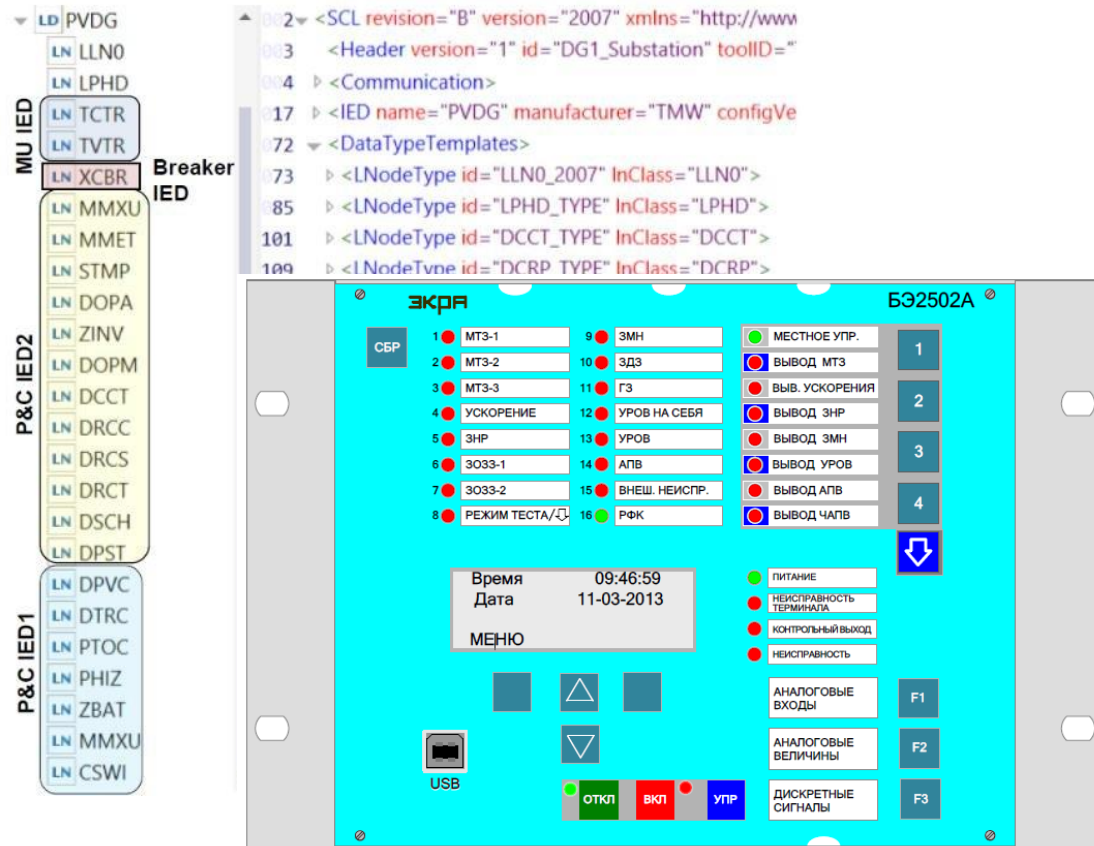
LD PVDG
LN LLN0
LN LPHD
MU IED
LN TCTR
LN TVTR
LN XCBR
Breaker IED
LN MMXU
LN MMET
LN STMP
LN DOPA
LN ZINV
LN DOPM
LN DCCT
LN DRCC
LN DRCS
LN DRCT
LN DSCH
LN DPST
P&C IED2
LN DPVC
LN DTRC
LN PTOC
LN PHIZ
LN ZBAT
LN MMXU
LN CSWI
P&C IED1

2 <SCL revision="B" version="2007" xmlns="http://www
3 <Header version="1" id="DG1_Substation" toolID="
4 <Communication>
17 <IED name="PVDG" manufacturer="TMW" configVe
72 <DataTypeTemplates>
73 <LNodeType id="LLN0_2007" lnClass="LLN0">
85 <LNodeType id="LPHD_TYPE" lnClass="LPHD">
101 <LNodeType id="DCCT_TYPE" lnClass="DCCT">
109 <LNodeType id="DCRP_TYPE" lnClass="DCRP">

ЭКРА
БЭ2502А
СБР
1 МТЗ-1
2 МТЗ-2
3 МТЗ-3
4 УСКОРЕНИЕ
5 ЗНР
6 ЗОЗЗ-1
7 ЗОЗЗ-2
8 РЕЖИМ ТЕСТА/⇩
9 ЗМН
10 ЗДЗ
11 ГЗ
12 УРОВ НА СЕБЯ
13 УРОВ
14 АПВ
15 ВНЕШ. НЕИСПР.
16 РФК
МЕСТНОЕ УПР.
ВЫВОД МТЗ
ВЫВ. УСКОРЕНИЯ
ВЫВОД ЗНР
ВЫВОД ЗМН
ВЫВОД УРОВ
ВЫВОД АПВ
ВЫВОД ЧАПВ
1
2
3
4
Время 09:46:59
Дата 11-03-2013
МЕНЮ
ПИТАНИЕ
НЕИСПРАВНОСТЬ ТЕРМИНАЛА
КОНТРОЛЬНЫЙ ВЫХОД
НЕИСПРАВНОСТЬ
АНАЛОГОВЫЕ ВХОДЫ
F1
АНАЛОГОВЫЕ ВЕЛИЧИНЫ
F2
ДИСКРЕТНЫЕ СИГНАЛЫ
F3
USB
ОТКЛ
ВКЛ
УПР